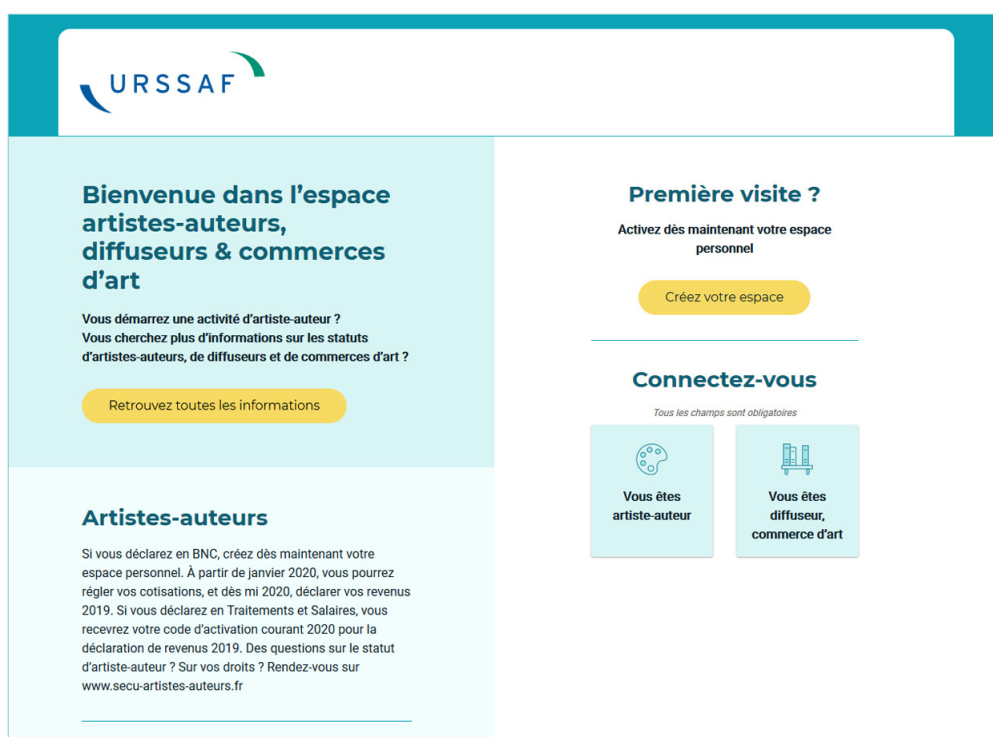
URSSAF

Bienvenue dans l'espace artistes-auteurs, diffuseurs & commerces d'art

Vous démarrez une activité d'artiste-auteur ?
Vous cherchez plus d'informations sur les statuts d'artistes-auteurs, de diffuseurs et de commerces d'art ?

Retrouvez toutes les informations

Artistes-auteurs

Si vous déclarez en BNC, créez dès maintenant votre espace personnel. À partir de janvier 2020, vous pourrez régler vos cotisations, et dès mi 2020, déclarer vos revenus 2019. Si vous déclarez en Traitements et Salaires, vous recevrez votre code d'activation courant 2020 pour la déclaration de revenus 2019. Des questions sur le statut d'artiste-auteur ? Sur vos droits ? Rendez-vous sur www.secu-artistes-auteurs.fr

Première visite ?

Activez dès maintenant votre espace personnel

Créez votre espace

Connectez-vous

Tous les champs sont obligatoires

Vous êtes artiste-auteur

Vous êtes diffuseur, commerce d'art